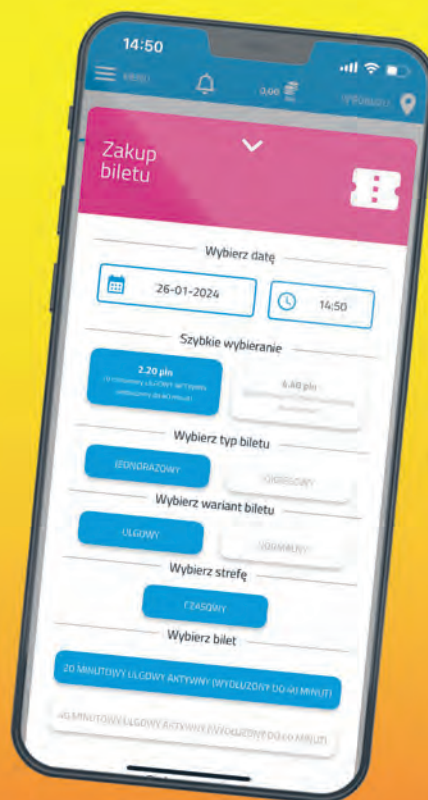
14:50

MENU

0,00

Zakup biletu

Wybierz datę

26-01-2024

14:50

Szybkie wybieranie

2.20 pln

6.40 pln

Wybierz typ biletu

JEDNORAZOWY

OKRESOWY

Wybierz wariant biletu

ULGOWY

NORMALNY

Wybierz strefę

CZASOWY

Wybierz bilet

20 MINUTOWY ULGOWY AKTYWNY (WYDŁUŻONY DO 40 MINUT)

40 MINUTOWY ULGOWY AKTYWNY (WYDŁUŻONY DO 60 MINUT)